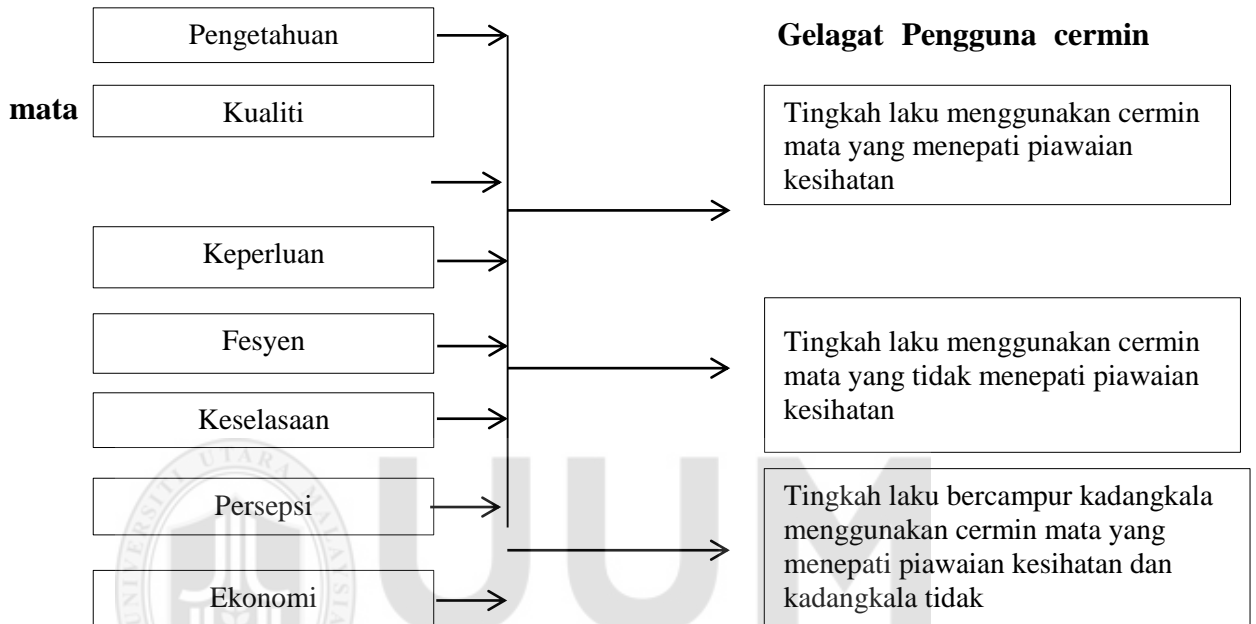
Pengetahuan

Gelagat Pengguna cermin

mata

Kualiti

Tingkah laku menggunakan cermin mata yang menepati piawaian kesihatan

Keperluan

Fesyen

Tingkah laku menggunakan cermin mata yang tidak menepati piawaian kesihatan

Keselasaan

Persepsi

Tingkah laku bercampur kadangkala menggunakan cermin mata yang menepati piawaian kesihatan dan kadangkala tidak

Ekonomi

UUM

UNIVERSITI UTARA MALAYSIA